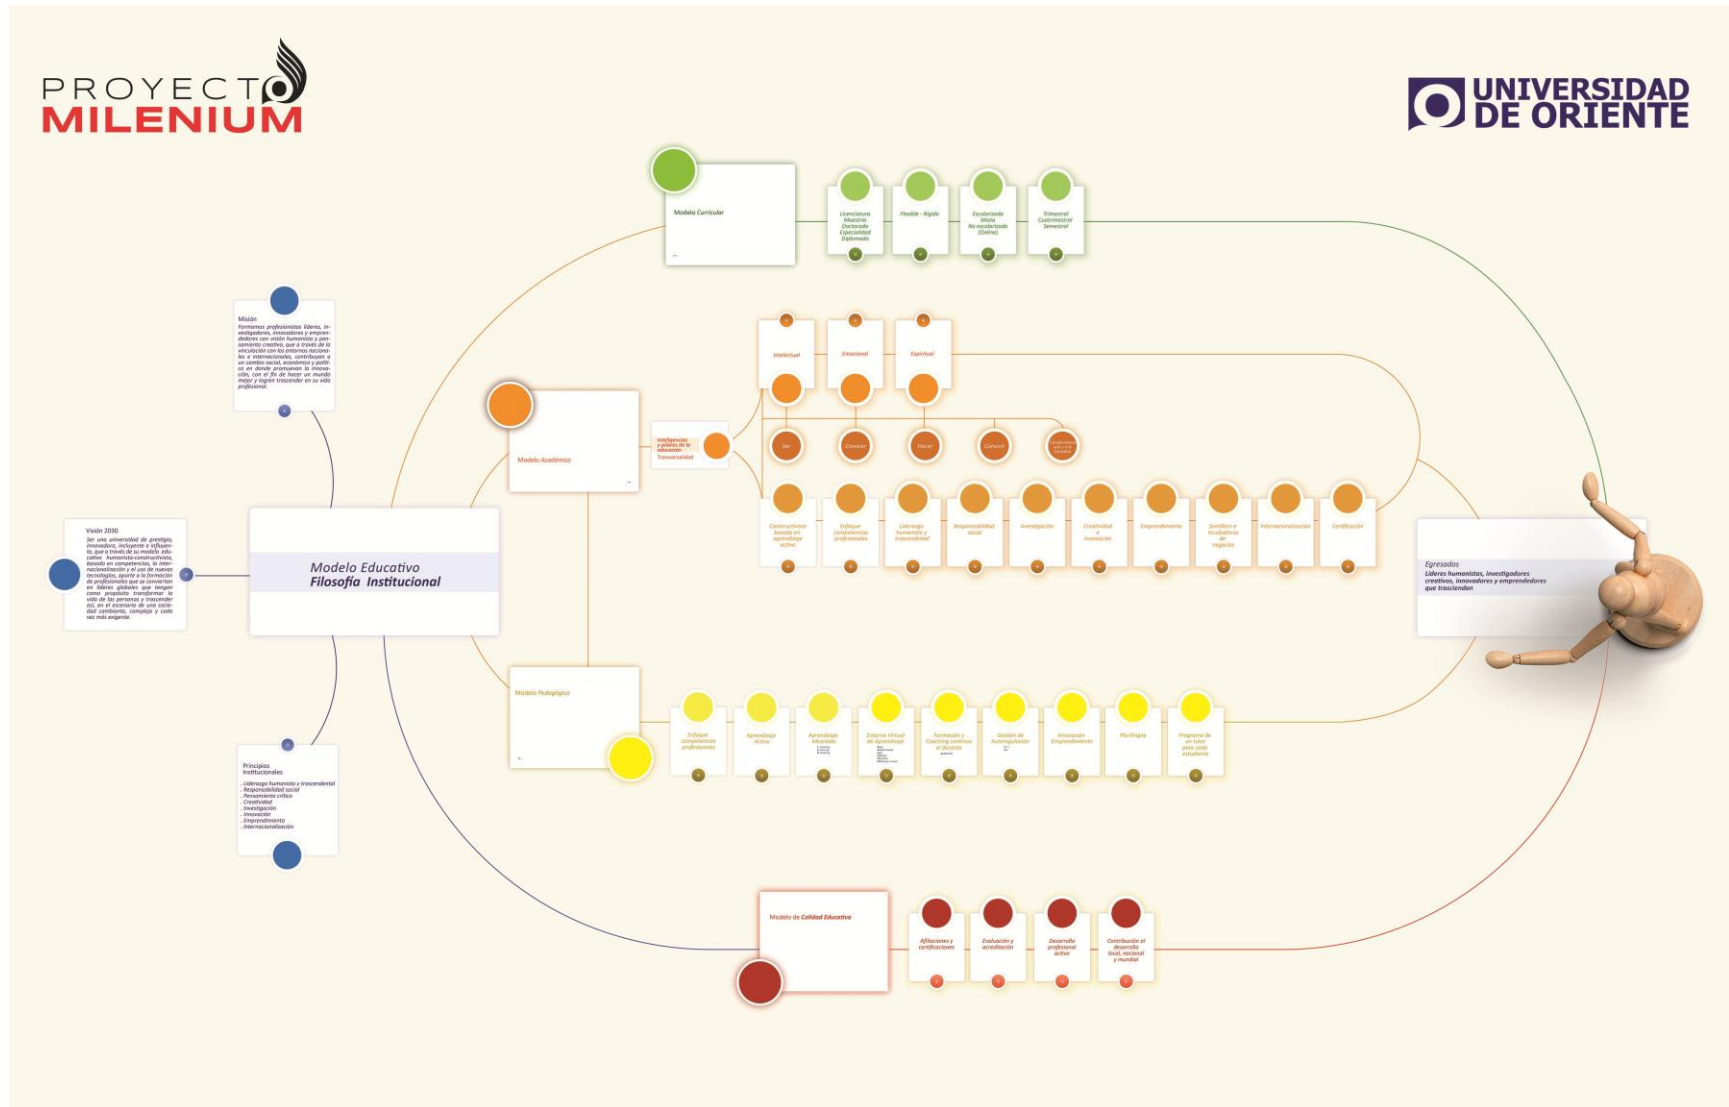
PROYECTO MILENIUM

UNIVERSIDAD DE ORIENTE

Modelo Curricular

Licenciatura Maestría Doctorado Especialidad Diplomado

Flexible - Rígido

Escolarizado Mixto No escolarizado (Online)

Trimestral Cuatrimestral Semestral

Misión
Formamos profesionistas líderes, investigadores, innovadores y emprendedores con visión humanista y pensamiento creativo, que a través de la vinculación con los entornos nacionales e internacionales, contribuyan a un cambio social, económico y político en donde promuevan la innovación, con el fin de hacer un mundo mejor y logren trascender en su vida profesional.

Intelectual

Emocional

Espiritual

Modelo Académico

Inteligencias y pilares de la educación
Transversalidad

Ser

Conocer

Hacer

Convivir

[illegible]

Constructivista basada en aprendizaje activo

Enfoque competencias profesionales

Liderazgo humanista y trascendental

Responsabilidad social

Investigación

Creatividad e Innovación

Emprendimiento

Semillero e Incubadora de negocios

Internacionalización

Certificación

Visión 2030
Ser una universidad de prestigio, innovadora, incluyente e influyente, que a través de su modelo educativo humanista-constructivista, basado en competencias, la internacionalización y el uso de nuevas tecnologías, aporte a la formación de profesionales que se conviertan en líderes globales que tengan como propósito transformar la vida de las personas y trascender así, en el escenario de una sociedad cambiante, compleja y cada vez más exigente.

Modelo Educativo
Filosofía Institucional

Egresados
Líderes humanistas, investigadores creativos, innovadores y emprendedores que trasciendan

Modelo Pedagógico

Enfoque competencias profesionales

Aprendizaje Activo

Aprendizaje Mezclado

Entorno Virtual de Aprendizaje

Formación y Coaching continuo al docente

Gestión de Autorregulación

Innovación Emprendimiento

Pluriingüe

Programa de un tutor para cada estudiante

Principios Institucionales
- Liderazgo humanista y trascendental
- Responsabilidad social
- Pensamiento crítico
- Creatividad
- Investigación
- Innovación
- Emprendimiento
- Internacionalización

Modelo de Calidad Educativa

Afiliaciones y certificaciones

Evaluación y acreditación

Desarrollo profesional activo

Contribución al desarrollo local, nacional y mundial